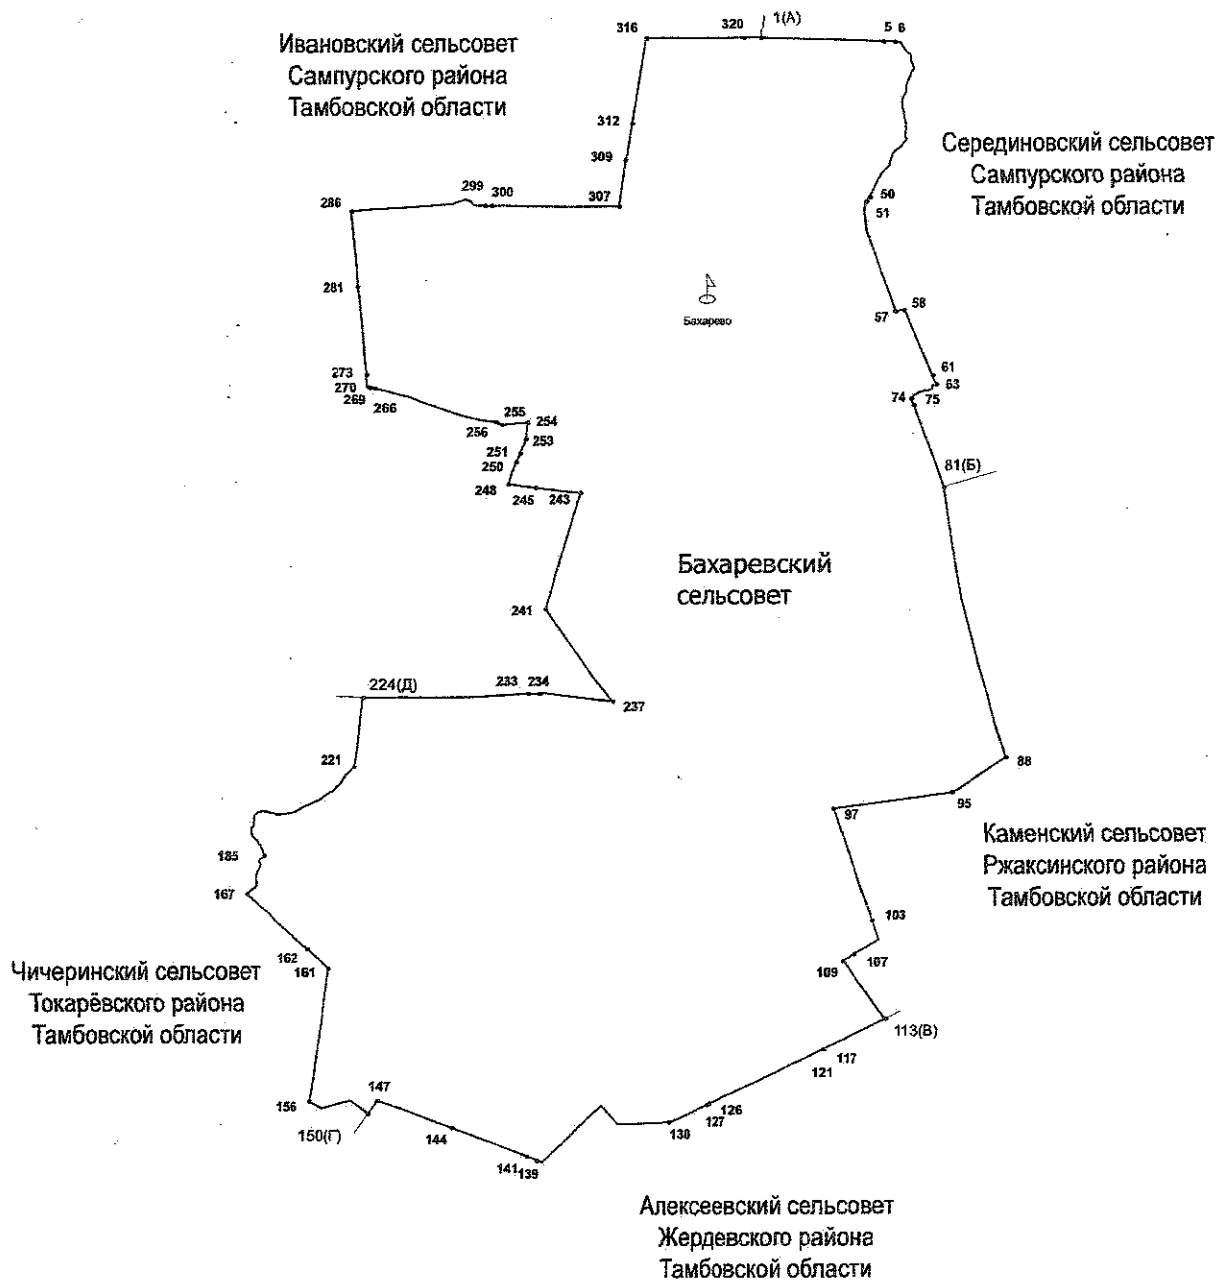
Ивановский сельсовет
Сампурского района
Тамбовской области

316 320 1(А) 5 6

Серединовский сельсовет
Сампурского района
Тамбовской области

312
309
299 300 307
286
50
51
281
Бахарево
57 58
273
270
269 266
61
63
74 75
255 254
256 253
251
250
248 245 243
81(Б)

Бахаревский
сельсовет

241

224(Д) 233 234
237
221
88
95
97

Каменский сельсовет
Ржаксинского района
Тамбовской области

185
167
103
162
161
107
109

Чичеринский сельсовет
Токарёвского района
Тамбовской области

113(В)
117
121
147
156
150(Г)
126
127
144
138
141 139

Алексеевский сельсовет
Жердевского района
Тамбовской области